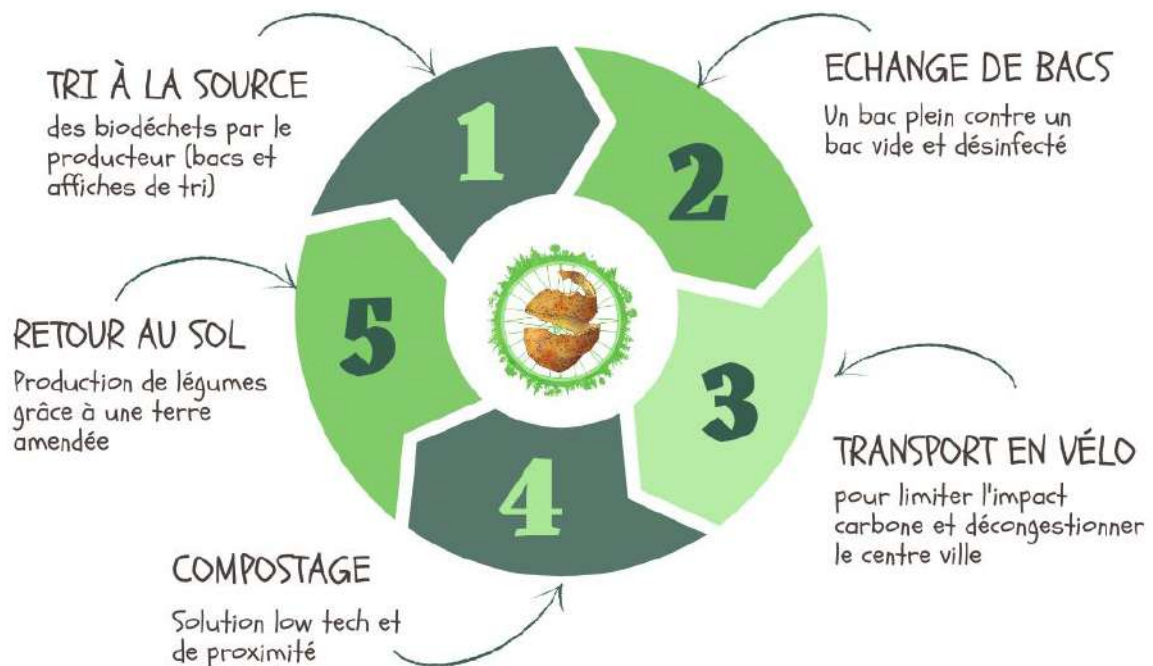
TRI À LA SOURCE
des biodéchets par le producteur (bacs et affiches de tri)

1

ECHANGE DE BACS
Un bac plein contre un bac vide et désinfecté

2

5

RETOUR AU SOL
Production de légumes grâce à une terre amendée

3

TRANSPORT EN VÉLO
pour limiter l'impact carbone et décongestionner le centre ville

4

COMPOSTAGE
Solution low tech et de proximité